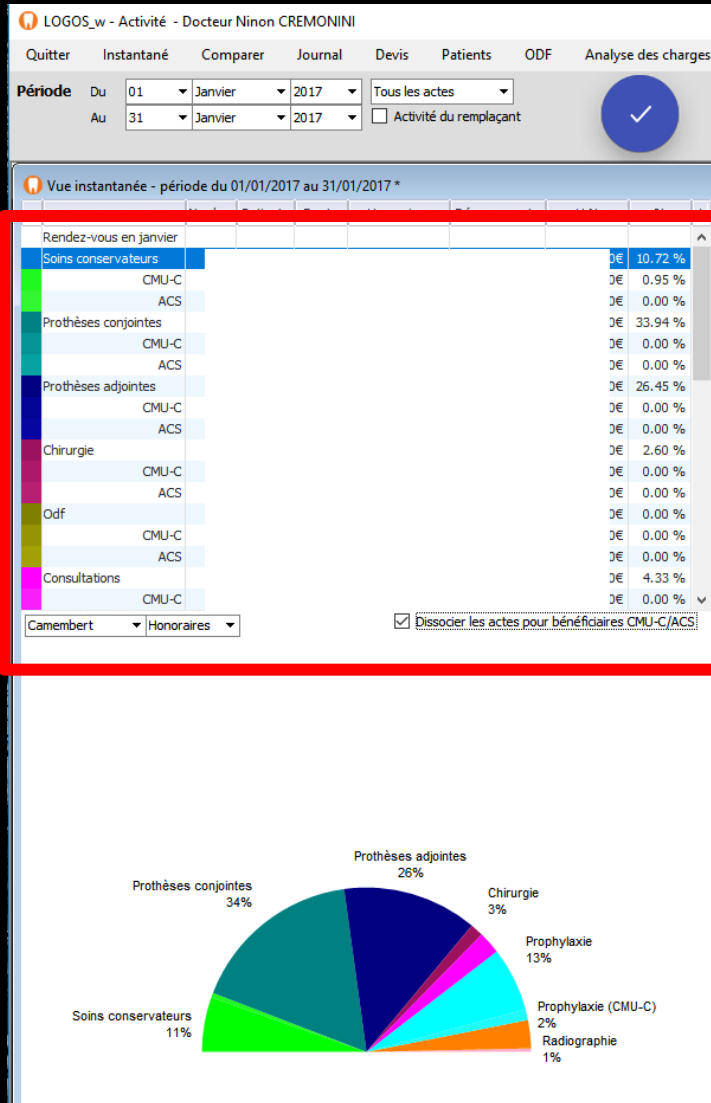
LOGOS_w - Activité - Docteur Ninon CREMONINI

Quitter Instantané Comparer Journal Devis Patients ODF Analyse des charges

Période Du 01 Janvier 2017 Tous les actes
Au 31 Janvier 2017 Activité du remplaçant

Vue instantanée - période du 01/01/2017 au 31/01/2017 *

| | | |
|---|---|---|
| Rendez-vous en janvier | | |
| Soins conservateurs | 0€ | 10.72 % |
| CMU-C | 0€ | 0.95 % |
| ACS | 0€ | 0.00 % |
| Prothèses conjointes | 0€ | 33.94 % |
| CMU-C | 0€ | 0.00 % |
| ACS | 0€ | 0.00 % |
| Prothèses adjointes | 0€ | 26.45 % |
| CMU-C | 0€ | 0.00 % |
| ACS | 0€ | 0.00 % |
| Chirurgie | 0€ | 2.60 % |
| CMU-C | 0€ | 0.00 % |
| ACS | 0€ | 0.00 % |
| Odf | 0€ | 0.00 % |
| CMU-C | 0€ | 0.00 % |
| ACS | 0€ | 0.00 % |
| Consultations | 0€ | 4.33 % |
| CMU-C | 0€ | 0.00 % |

Camembert Honoraires
Dissocier les actes pour bénéficiaires CMU-C/ACS

Prothèses adjointes 26%
Prothèses conjointes 34%
Chirurgie 3%
Prophylaxie 13%
Soins conservateurs 11%
Prophylaxie (CMU-C) 2%
Radiographie 1%